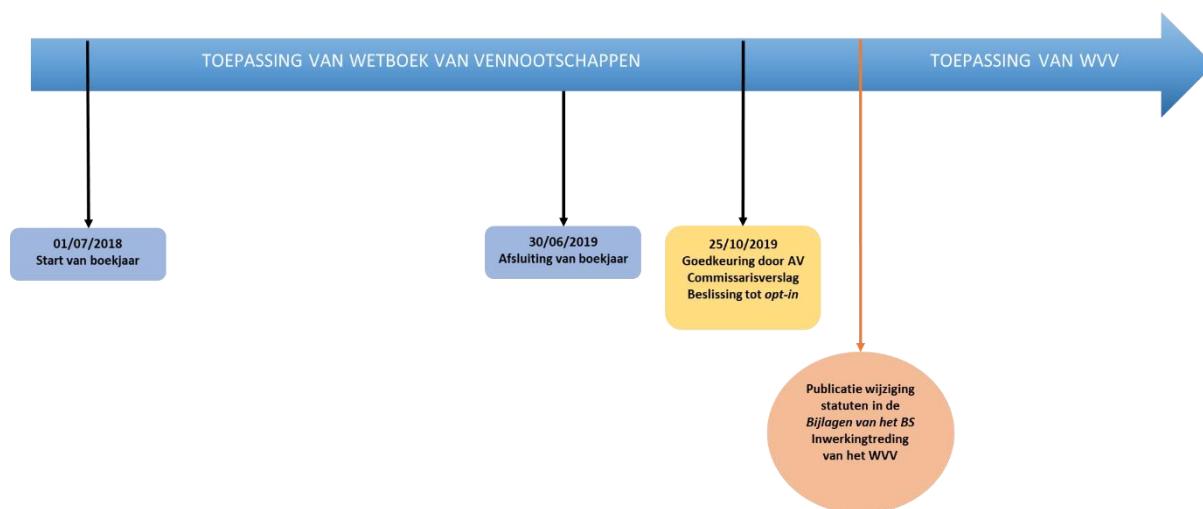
TOEPASSING VAN WETBOEK VAN VENNOOTSCHAPPEN

TOEPASSING VAN WVV

01/07/2018
Start van boekjaar

30/06/2019
Afsluiting van boekjaar

25/10/2019
Goedkeuring door AV
Commissarisverslag
Beslissing tot opt-in

Publicatie wijziging statuten in de Bijlagen van het BS
Inwerkingtreding van het WVV